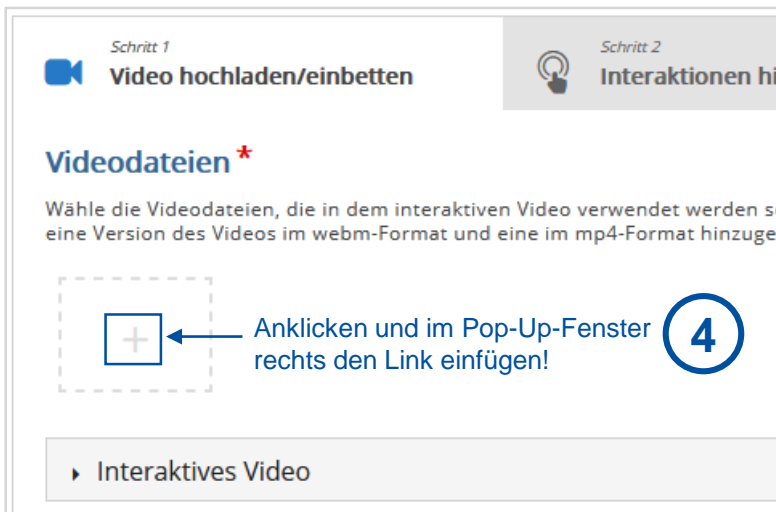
Schritt 1
Video hochladen/einbetten

Schritt 2
Interaktionen hi

Videodateien *

Wähle die Videodateien, die in dem interaktiven Video verwendet werden s eine Version des Videos im webm-Format und eine im mp4-Format hinzuge

Anklicken und im Pop-Up-Fenster rechts den Link einfügen!

4

Interaktives Video